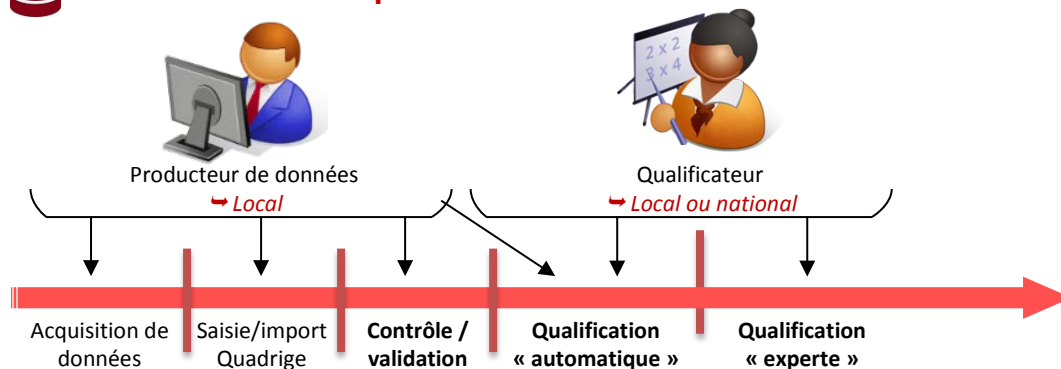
2 x 2
3 x 4

Producteur de données
↪ Local

Qualificateur
↪ Local ou national

Acquisition de données

Saisie/import Quadrige

Contrôle / validation

Qualification « automatique »

Qualification « experte »